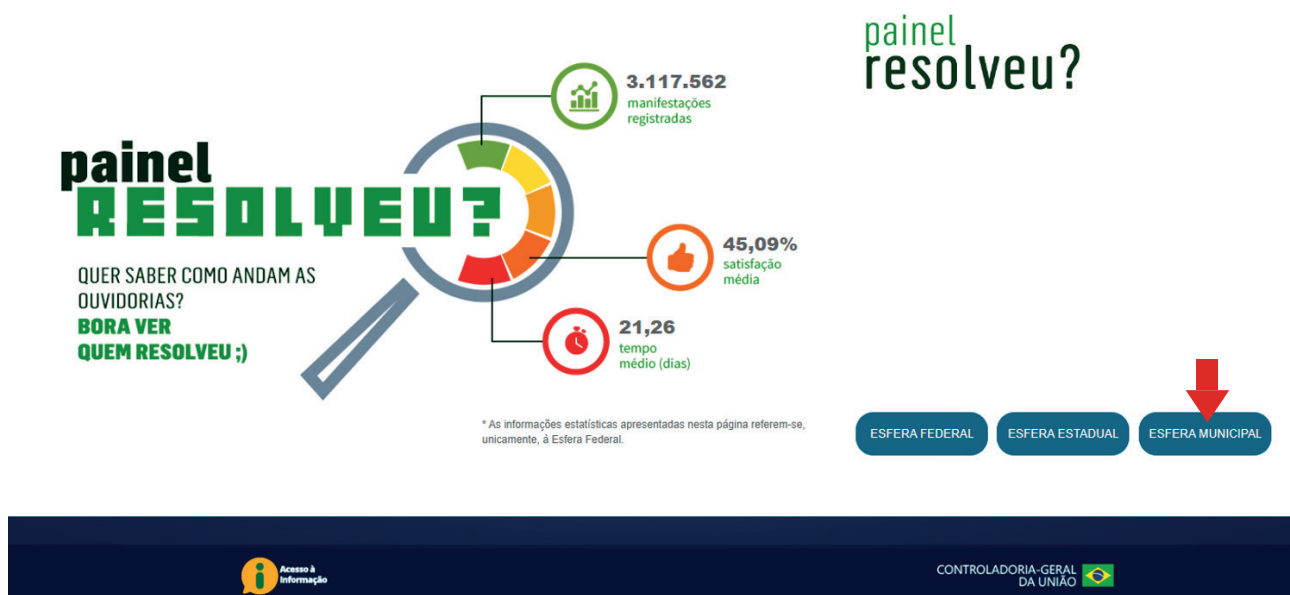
painel
resolveu?

painel
RESOLVEU?

QUER SABER COMO ANDAM AS OUVIDORIAS?
BORA VER QUEM RESOLVEU ;)

3.117.562
manifestações registradas

45,09%
satisfação média

21,26
tempo médio (dias)

* As informações estatísticas apresentadas nesta página referem-se, unicamente, à Esfera Federal.

ESFERA FEDERAL
ESFERA ESTADUAL
ESFERA MUNICIPAL

Acesso à Informação

CONTROLADORIA-GERAL DA UNIÃO